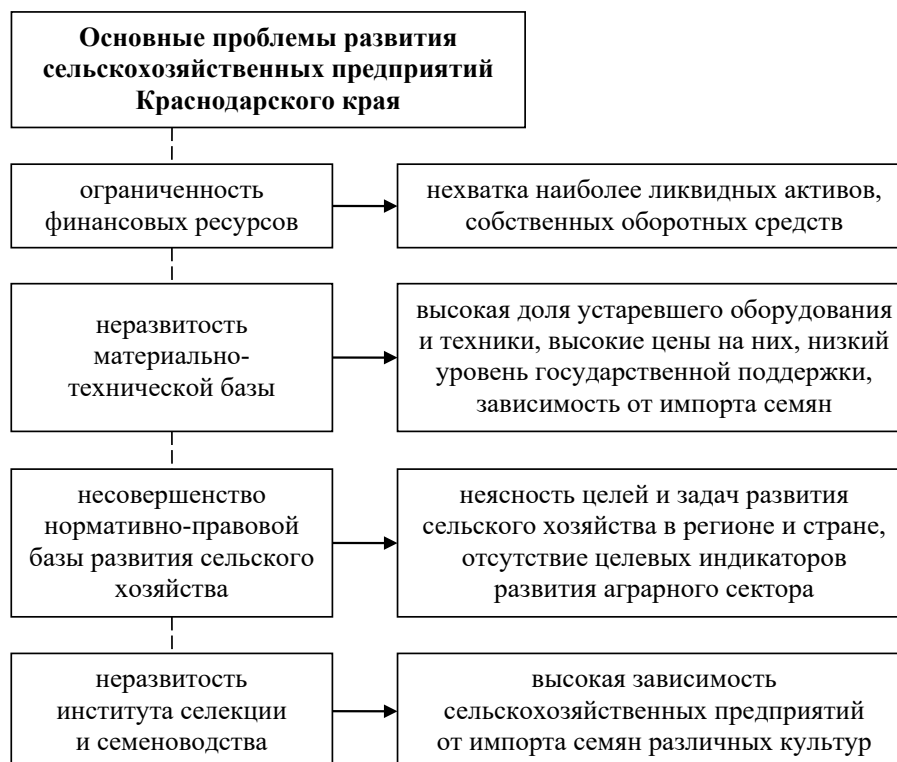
Основные проблемы развития сельскохозяйственных предприятий Краснодарского края

ограниченность финансовых ресурсов

нехватка наиболее ликвидных активов, собственных оборотных средств

неразвитость материально-технической базы

высокая доля устаревшего оборудования и техники, высокие цены на них, низкий уровень государственной поддержки, зависимость от импорта семян

несовершенство нормативно-правовой базы развития сельского хозяйства

неясность целей и задач развития сельского хозяйства в регионе и стране, отсутствие целевых индикаторов развития аграрного сектора

неразвитость института селекции и семеноводства

высокая зависимость сельскохозяйственных предприятий от импорта семян различных культур